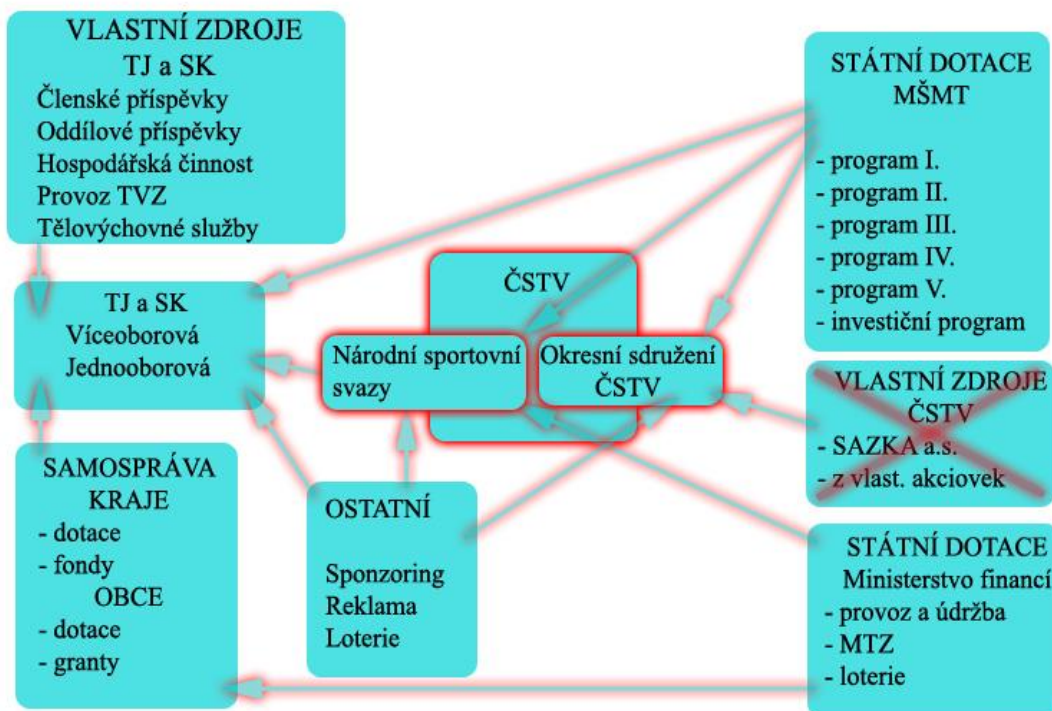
VLASTNÍ ZDROJE
TJ a SK
Členské příspěvky
Oddílové příspěvky
Hospodářská činnost
Provoz TVZ
Tělovýchovné služby

STÁTNÍ DOTACE
MŠMT
- program I.
- program II.
- program III.
- program IV.
- program V.
- investiční program

TJ a SK
Víceoborová
Jednooborová

ČSTV

Národní sportovní svazy

Okresní sdružení ČSTV

VLASTNÍ ZDROJE
ČSTV
- SAZKA a.s.
- z vlast. akciovek

SAMOSPRÁVA
KRAJE
- dotace
- fondy
OBCE
- dotace
- granty

OSTATNÍ

Sponzoring
Reklama
Loterie

STÁTNÍ DOTACE
Ministerstvo financí
- provoz a údržba
- MTZ
- loterie